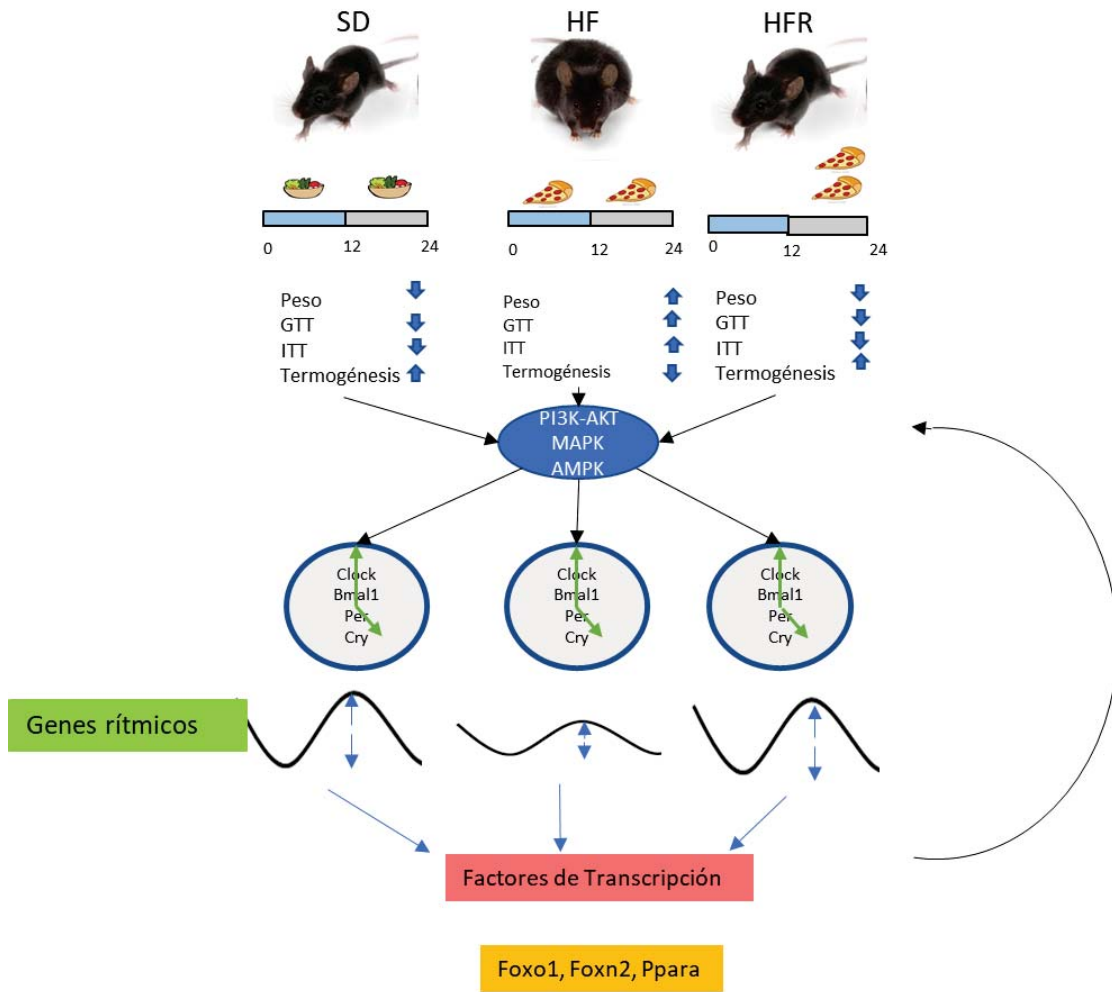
SD

HF

HFR

0 12 24

0 12 24

0 12 24

Peso
GTT
ITT
Termogénesis

Peso
GTT
ITT
Termogénesis

Peso
GTT
ITT
Termogénesis

PI3K-AKT
MAPK
AMPK

Clock
Bmal1
Per
Cry

Clock
Bmal1
Per
Cry

Clock
Bmal1
Per
Cry

Genes rítmicos

Factores de Transcripción

Foxo1, Foxn2, Ppara